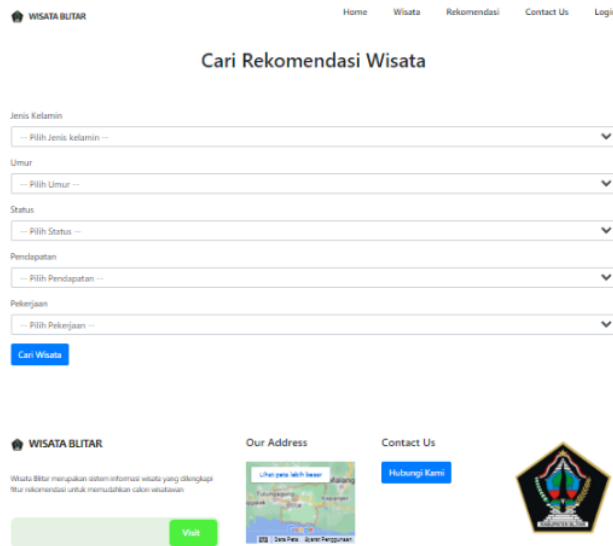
WISATA BLITAR

Home Wisata Rekomendasi Contact Us Logi

Cari Rekomendasi Wisata

Jenis Kelamin

-- Pilih Jenis kelamin --

Umur

-- Pilih Umur --

Status

-- Pilih Status --

Pendapatan

-- Pilih Pendapatan --

Pekerjaan

-- Pilih Pekerjaan --

Cari Wisata

WISATA BLITAR

Wisata Blitar merupakan sistem informasi wisata yang dilengkapi fitur rekomendasi untuk memudahkan calon wisatawan

Visit

Our Address

Lihat peta lebih besar

Malang

Tulungagung

Blitar

Data Peta Syarat Penggunaan

Contact Us

Hubungi Kami

KABUPATEN BLITAR